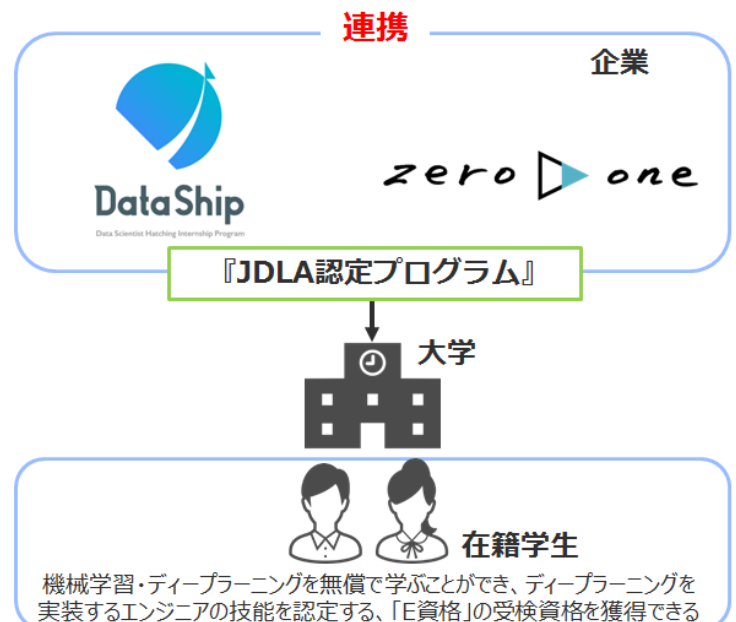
連携

企業

DataShip
Data Scientist Hatching Internship Program

zero one

『JDLA認定プログラム』

大学

在籍学生

機械学習・ディープラーニングを無償で学ぶことができ、ディープラーニングを実装するエンジニアの技能を認定する、「E資格」の受検資格を獲得できる